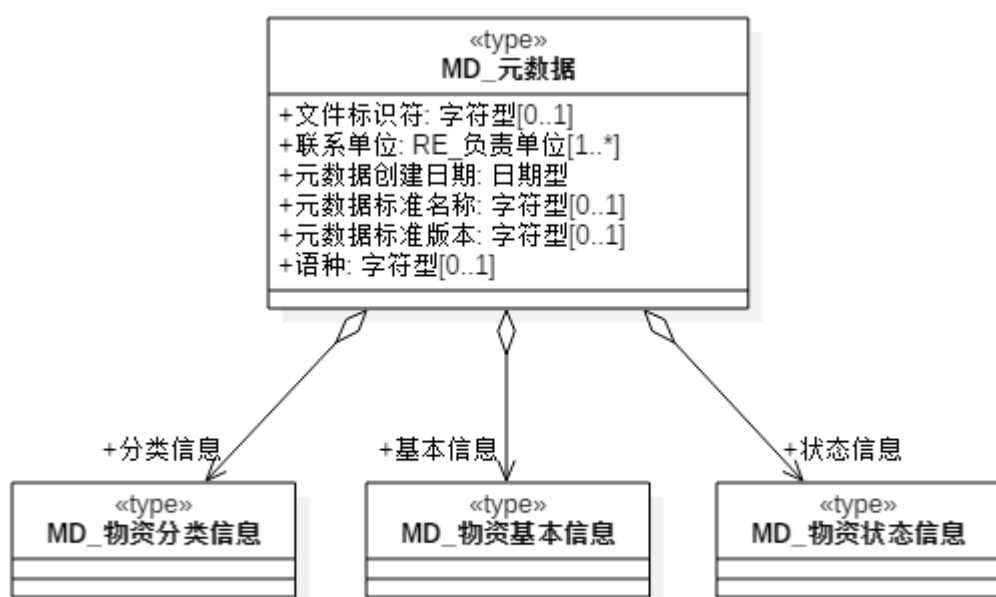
«type»
MD_元数据

+文件标识符: 字符型[0..1]
+联系单位: RE_负责单位[1..*]
+元数据创建日期: 日期型
+元数据标准名称: 字符型[0..1]
+元数据标准版本: 字符型[0..1]
+语种: 字符型[0..1]

+分类信息

+基本信息

+状态信息

«type»
MD_物资分类信息

«type»
MD_物资基本信息

«type»
MD_物资状态信息